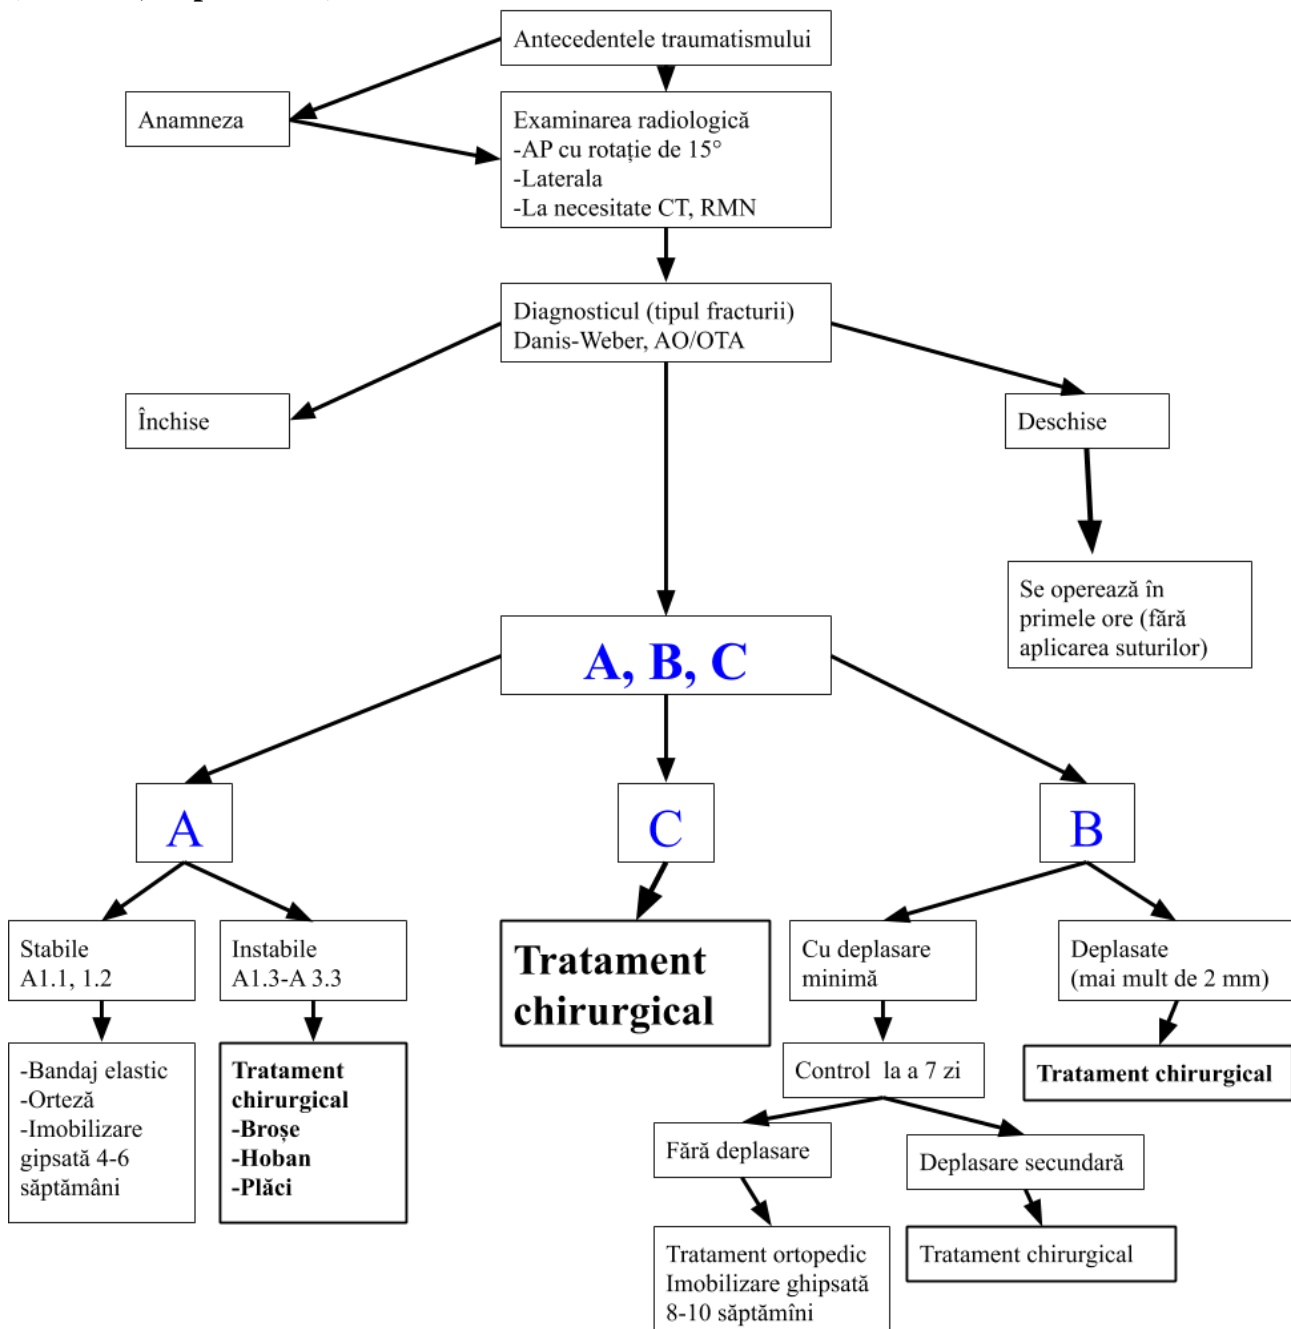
Antecedentele traumatismului

Anamneza

Examinarea radiologică
-AP cu rotație de 15°
-Laterala
-La necesitate CT, RMN

Diagnosticul (tipul fracturii)
Danis-Weber, AO/OTA

Închise

Deschise

Se operează în primele ore (fără aplicarea suturilor)

A, B, C

A

C

B

Stabile
A1.1, 1.2

Instabile
A1.3-A 3.3

Tratament chirurgical

Cu deplasare minimă

Deplasate
(mai mult de 2 mm)

-Bandaj elastic
-Orteză
-Imobilizare gipsată 4-6 săptămâni

Tratament chirurgical
-Broșe
-Hoban
-Plăci

Control la a 7 zi

Tratament chirurgical

Fără deplasare

Deplasare secundară

Tratament ortopedic
Imobilizare ghipsată
8-10 săptămîni

Tratament chirurgical